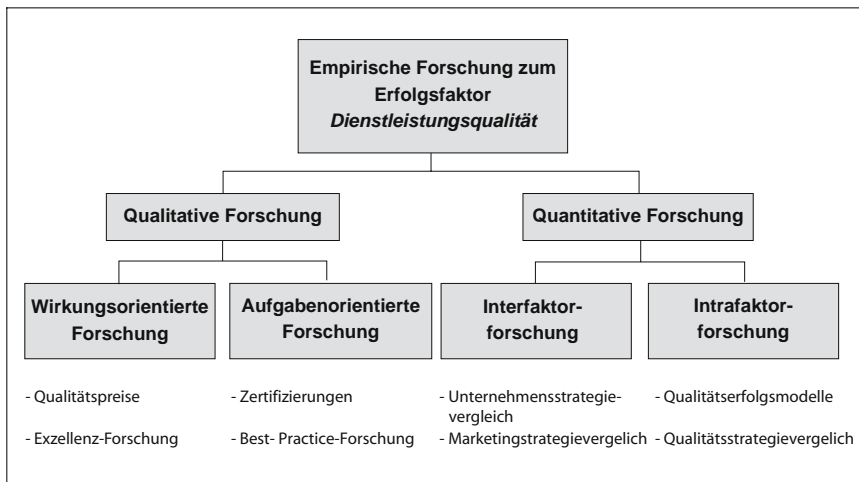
Empirische Forschung zum Erfolgsfaktor
*Dienstleistungsqualität*

Qualitative Forschung

Quantitative Forschung

Wirkungsorientierte Forschung

- Qualitätspreise
- Exzellenz-Forschung

Aufgabenorientierte Forschung

- Zertifizierungen
- Best- Practice-Forschung

Interfaktorforschung

- Unternehmensstrategievergleich
- Marketingstrategievergelich

Intrafaktorforschung

- Qualitätserfolgsmodelle
- Qualitätsstrategievergelich